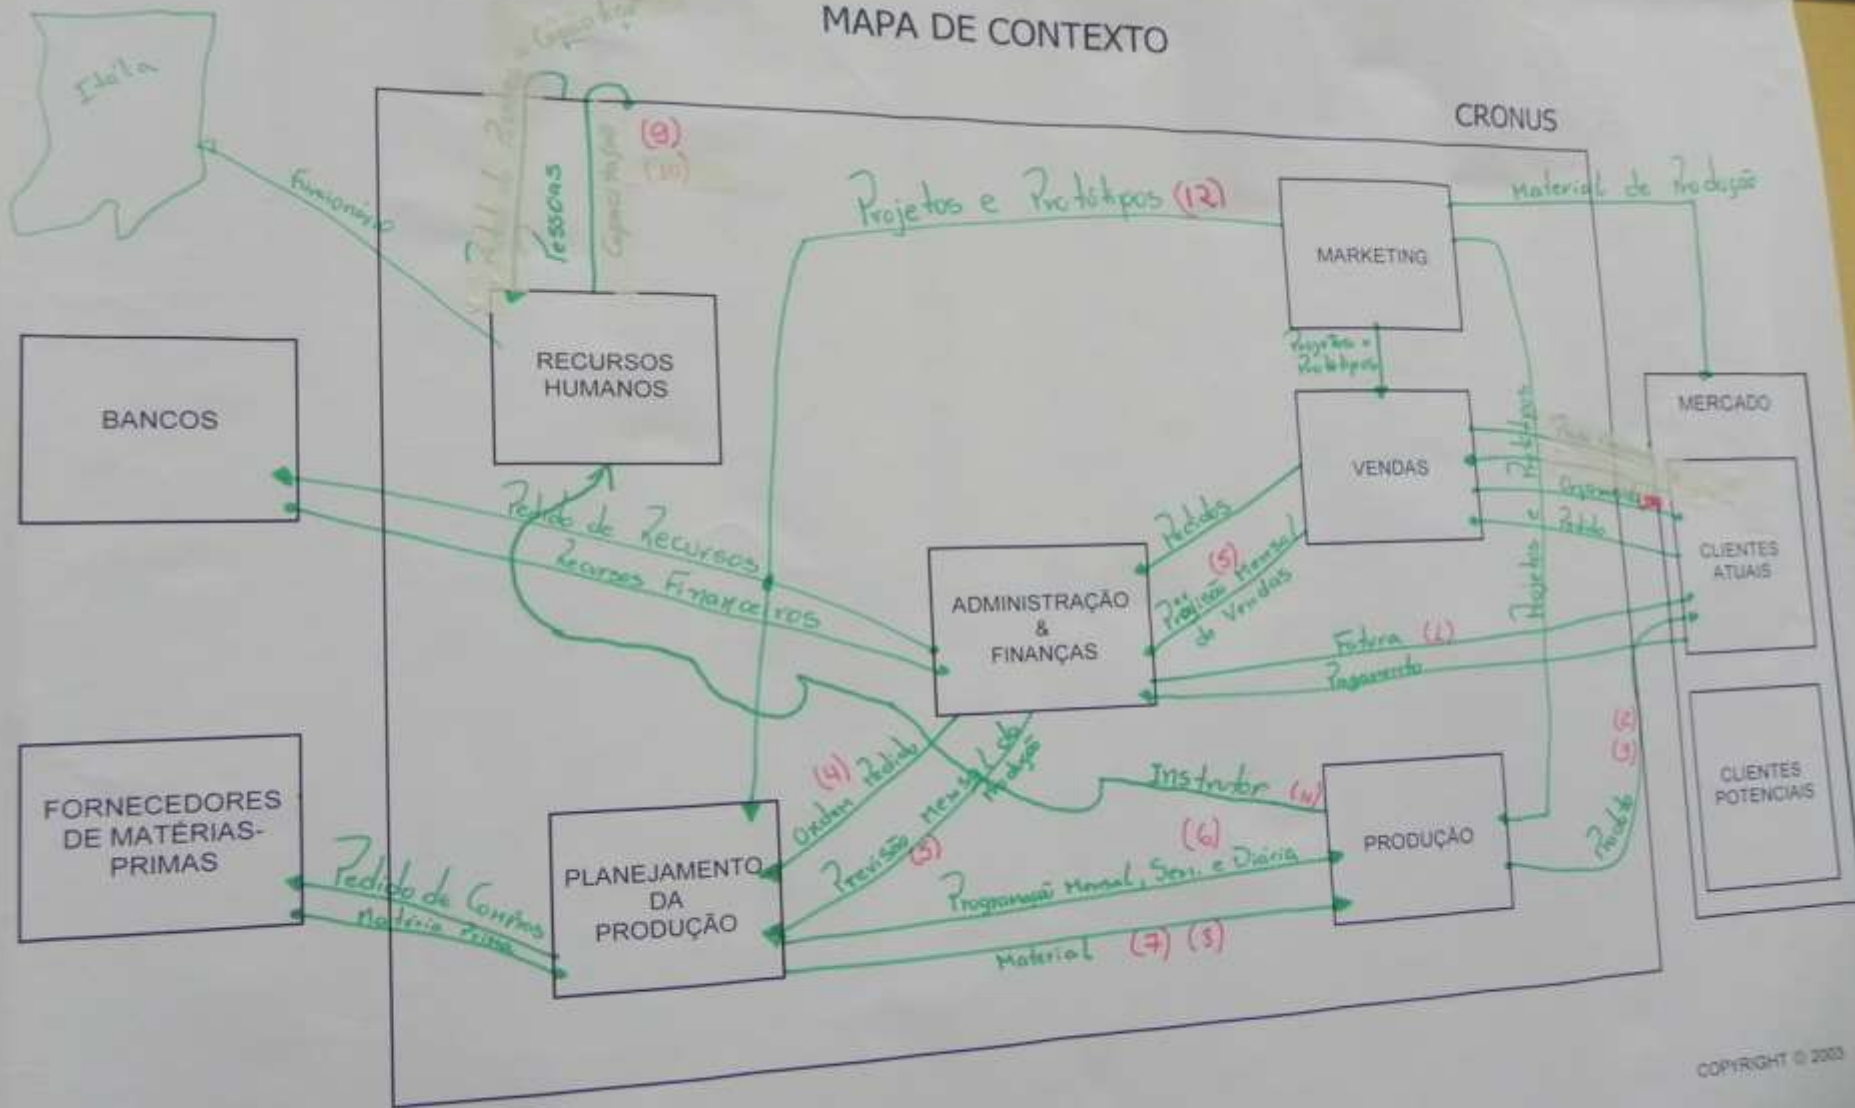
MAPA DE CONTEXTO

Idalia

CRONUS

Funcionário

Pessoas

Capacitação

(9)

(10)

Projetos e Protótipos (12)

Material de Produção

MARKETING

Projetos e Protótipos

RECURSOS HUMANOS

BANCOS

MERCADO

VENDAS

CLIENTES ATUAIS

Orçamento

Pedido

Projetos e Protótipos

Pedido de Recursos

Recursos Financeiros

Pedidos

(5)

Previsão Mensal de Vendas

ADMINISTRAÇÃO & FINANÇAS

Fatura (1)

Pagamento

CLIENTES POTENCIAIS

(2)

(3)

(4)

Ordem Pedido

Previsão Mensal de Produção

(3)

Instrutor (11)

FORNECEDORES DE MATÉRIAS-PRIMAS

Pedido de Compras

Matéria Prima

PLANEJAMENTO DA PRODUÇÃO

(6)

Programação Mensal, Sem. e Diária

PRODUÇÃO

Produto

Material (7) (8)

COPYRIGHT © 2003